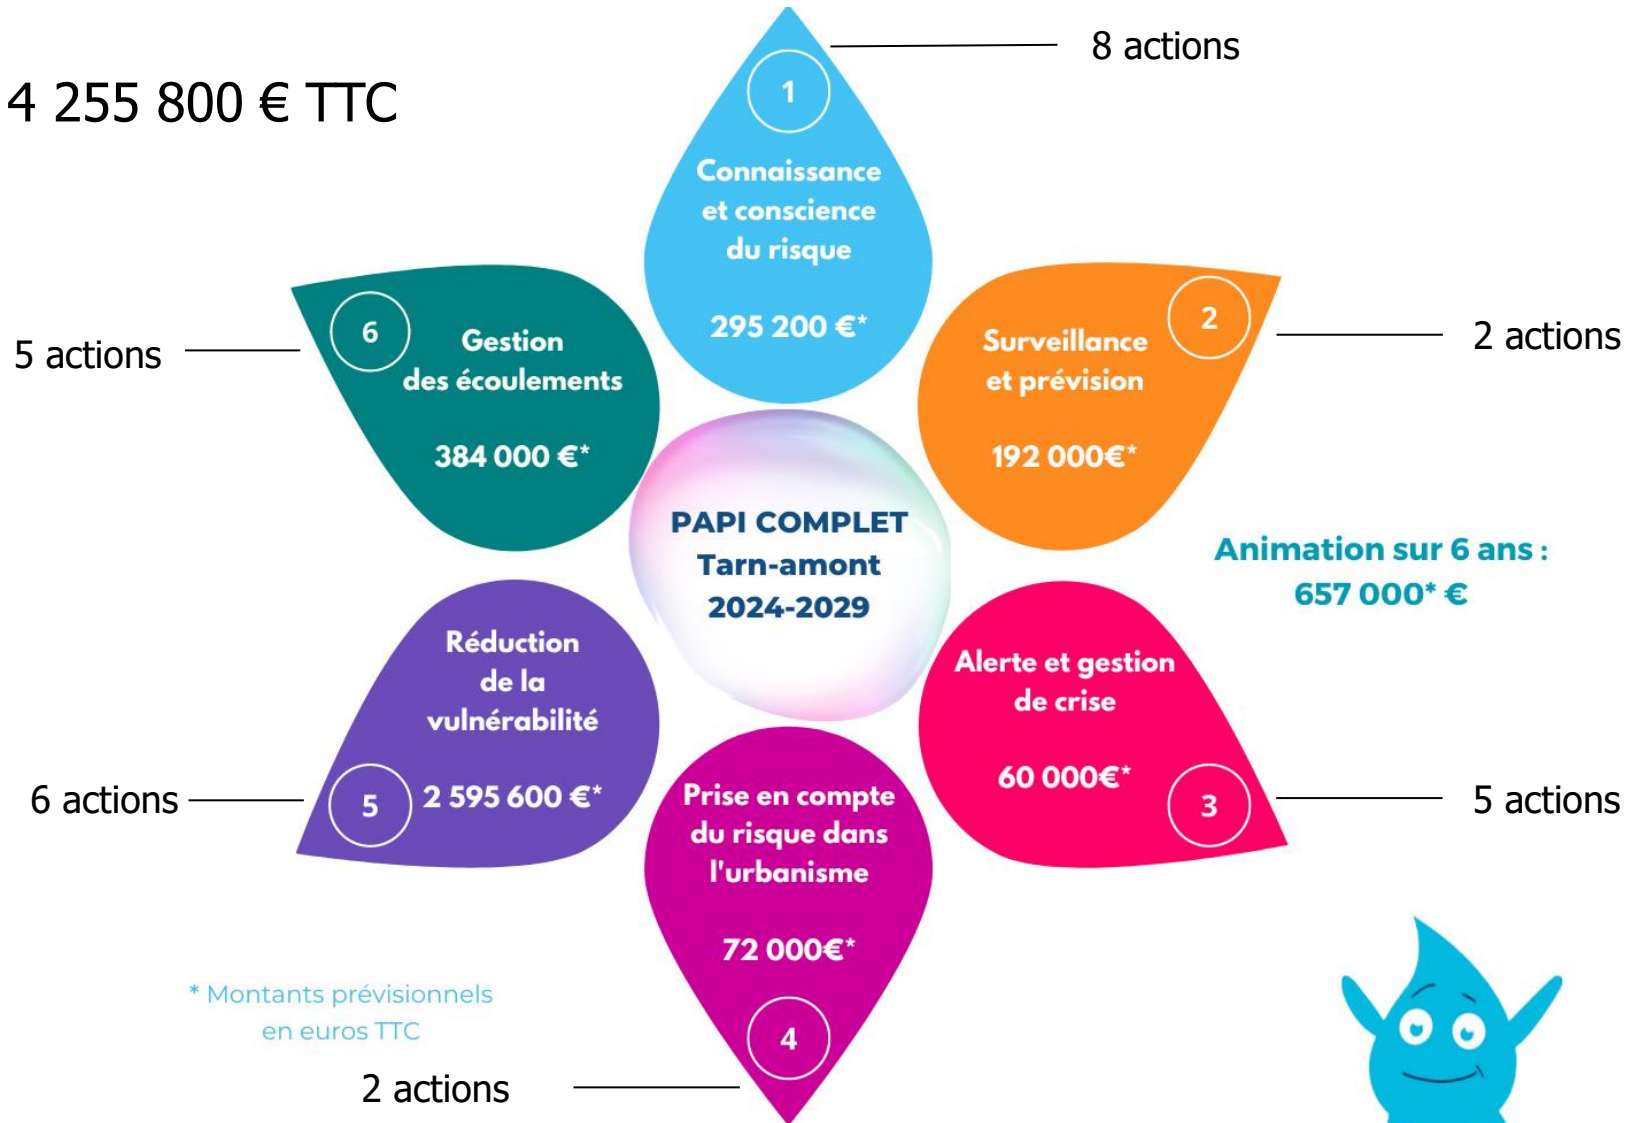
4 255 800 € TTC

8 actions

1
Connaissance et conscience du risque
295 200 €*

5 actions

6
Gestion des écoulements
384 000 €*

2
Surveillance et prévision
192 000€*

2 actions

PAPI COMPLET
Tarn-amont
2024-2029

Animation sur 6 ans : 657 000* €

Réduction de la vulnérabilité
5
2 595 600 €*

6 actions

Alerte et gestion de crise
60 000€*
3

5 actions

Prise en compte du risque dans l'urbanisme
72 000€*
4

* Montants prévisionnels en euros TTC

2 actions